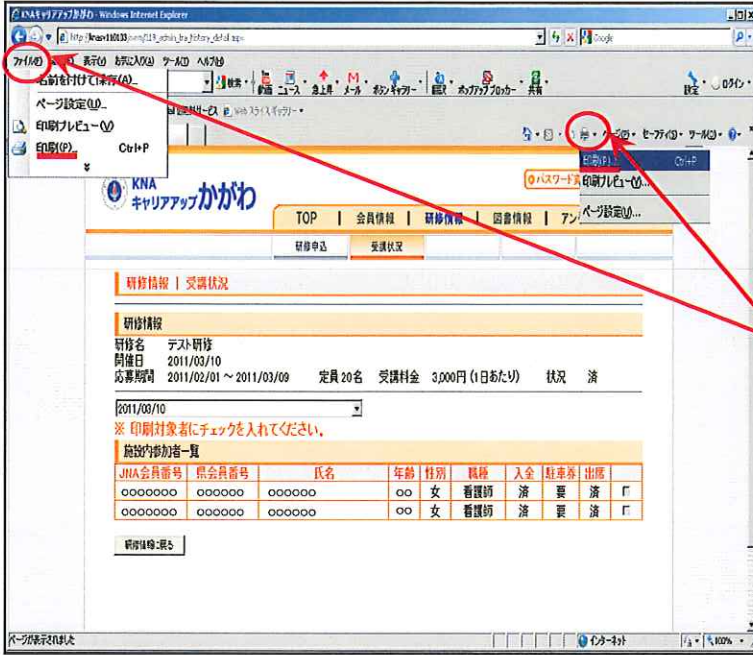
KNAキャリアアップかがわ - Windows Internet Explorer

http://knasv110033/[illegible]

Google

ファイル(F) 編集(E) 表示(V) お気に入り(A) ツール(T) ヘルプ(H)

名前を付けて保存(A)...

ページ設定(U)...

印刷プレビュー(V)

印刷(P)... Ctrl+P

動画 ニュース 急上昇 メール ホシャキャリア― 翻訳 ポップアップブロッカー 共有

設定 ログイン

Web スライス ギャラリー

ページ(P) セーフティ(S) ツール(O)

印刷(P)... Ctrl+P

印刷プレビュー(V)...

ページ設定(U)...

KNA キャリアアップかがわ

パスワード再

TOP | 会員情報 | 研修情報 | 図書情報 | アン

研修申込 受講状況

研修情報 | 受講状況

研修情報

研修名 テスト研修

開催日 2011/03/10

応募期間 2011/02/01 ~ 2011/03/09 定員 20名 受講料金 3,000円 (1日あたり) 状況 済

2011/03/10

※ 印刷対象者にチェックを入れてください。

施設内参加者一覧

| JNA会員番号 | 県会員番号 | 氏名 | 年齢 | 性別 | 職種 | 入金 | 駐車券 | 出席 | |
|---|---|---|---|---|---|---|---|---|---|
| OOOOOOO | OOOOOO | OOOOOO | OO | 女 | 看護師 | 済 | 要 | 済 | ┌ |
| OOOOOOO | OOOOOO | OOOOOO | OO | 女 | 看護師 | 済 | 要 | 済 | ┌ |

研修情報に戻る

ページが表示されました

インターネット

100%